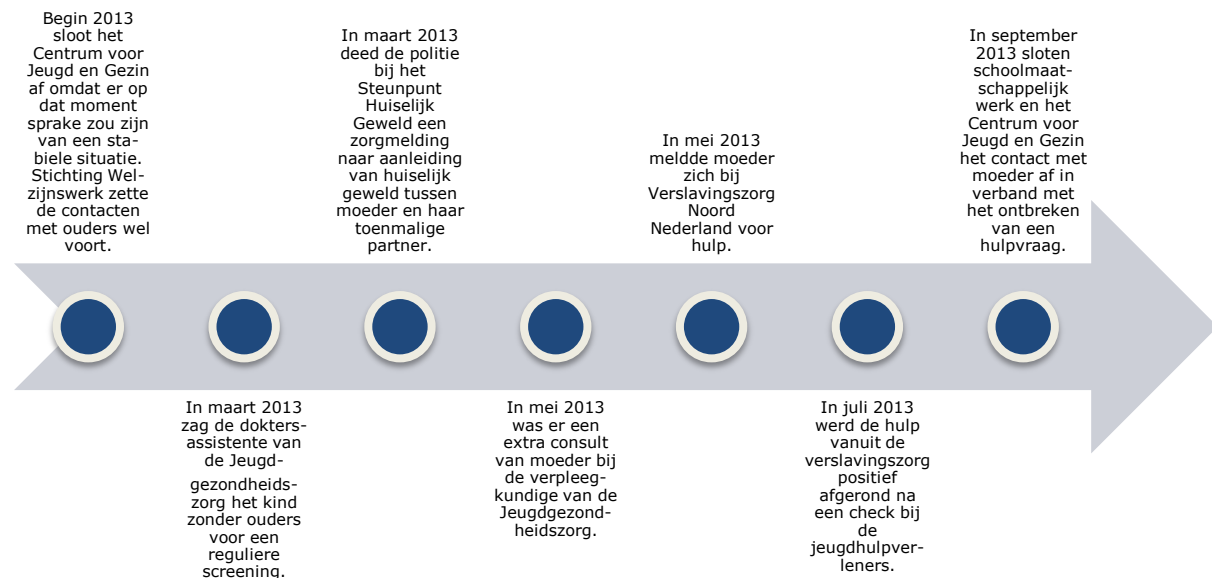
Begin 2013 sloot het Centrum voor Jeugd en Gezin af omdat er op dat moment sprake zou zijn van een stabiele situatie. Stichting Welzijnswerk zette de contacten met ouders wel voort.

In maart 2013 zag de doktersassistente van de Jeugdgezondheidszorg het kind zonder ouders voor een reguliere screening.

In maart 2013 deed de politie bij het Steunpunt Huiselijk Geweld een zorgmelding naar aanleiding van huiselijk geweld tussen moeder en haar toenmalige partner.

In mei 2013 was er een extra consult van moeder bij de verpleegkundige van de Jeugdgezondheidszorg.

In mei 2013 meldde moeder zich bij Verslavingszorg Noord Nederland voor hulp.

In juli 2013 werd de hulp vanuit de verslavingszorg positief afgerond na een check bij de jeugdhulpverleners.

In september 2013 sloten schoolmaatschappelijk werk en het Centrum voor Jeugd en Gezin het contact met moeder af in verband met het ontbreken van een hulpvraag.